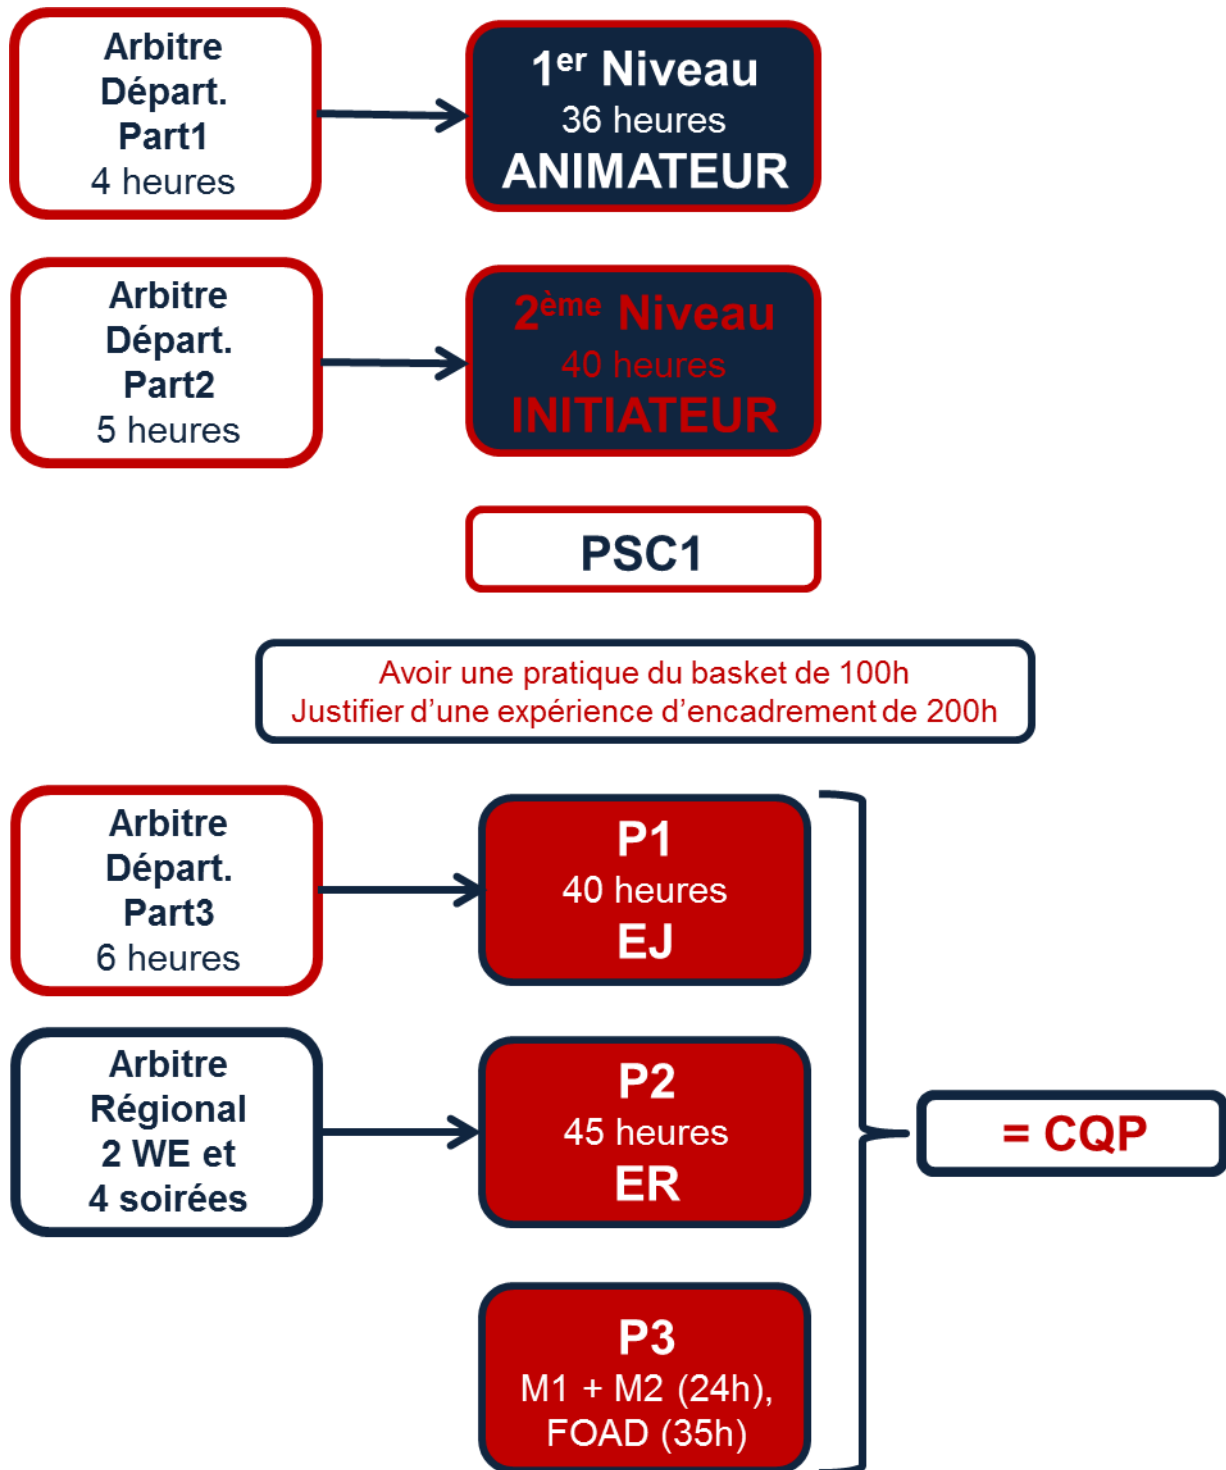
Arbitre Départ. Part1
4 heures

1$^{er}$ Niveau
36 heures
ANIMATEUR

Arbitre Départ. Part2
5 heures

2$^{ème}$ Niveau
40 heures
INITIATEUR

PSC1

Avoir une pratique du basket de 100h
Justifier d'une expérience d'encadrement de 200h

Arbitre Départ. Part3
6 heures

P1
40 heures
EJ

Arbitre Régional
2 WE et
4 soirées

P2
45 heures
ER

P3
M1 + M2 (24h),
FOAD (35h)

= CQP